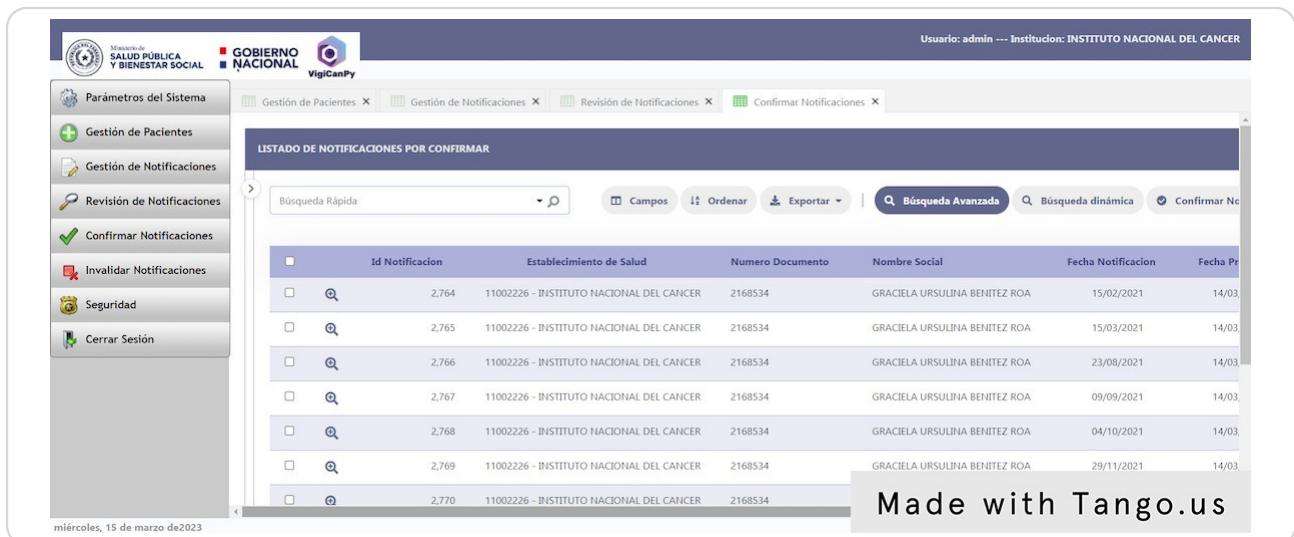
Ministerio de SALUD PÚBLICA Y BIENESTAR SOCIAL
GOBIERNO NACIONAL
VigiCanPy

Usuario: admin --- Institucion: INSTITUTO NACIONAL DEL CANCER

Parámetros del Sistema
Gestión de Pacientes
Gestión de Notificaciones
Revisión de Notificaciones
Confirmar Notificaciones
Invalidar Notificaciones
Seguridad
Cerrar Sesión

Gestión de Pacientes ✕
Gestión de Notificaciones ✕
Revisión de Notificaciones ✕
Confirmar Notificaciones ✕

LISTADO DE NOTIFICACIONES POR CONFIRMAR

Búsqueda Rápida
Campos
Ordenar
Exportar
Búsqueda Avanzada
Búsqueda dinámica
Confirmar No

| | | Id Notificacion | Establecimiento de Salud | Numero Documento | Nombre Social | Fecha Notificacion | Fecha Pr |
|---|---|---|---|---|---|---|---|
| | | 2,764 | 11002226 - INSTITUTO NACIONAL DEL CANCER | 2168534 | GRACIELA URSULINA BENITEZ ROA | 15/02/2021 | 14/03, |
| | | 2,765 | 11002226 - INSTITUTO NACIONAL DEL CANCER | 2168534 | GRACIELA URSULINA BENITEZ ROA | 15/03/2021 | 14/03, |
| | | 2,766 | 11002226 - INSTITUTO NACIONAL DEL CANCER | 2168534 | GRACIELA URSULINA BENITEZ ROA | 23/08/2021 | 14/03, |
| | | 2,767 | 11002226 - INSTITUTO NACIONAL DEL CANCER | 2168534 | GRACIELA URSULINA BENITEZ ROA | 09/09/2021 | 14/03, |
| | | 2,768 | 11002226 - INSTITUTO NACIONAL DEL CANCER | 2168534 | GRACIELA URSULINA BENITEZ ROA | 04/10/2021 | 14/03, |
| | | 2,769 | 11002226 - INSTITUTO NACIONAL DEL CANCER | 2168534 | GRACIELA URSULINA BENITEZ ROA | 29/11/2021 | 14/03, |
| | | 2,770 | 11002226 - INSTITUTO NACIONAL DEL CANCER | 2168534 | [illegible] | | |

miércoles, 15 de marzo de2023

Made with Tango.us